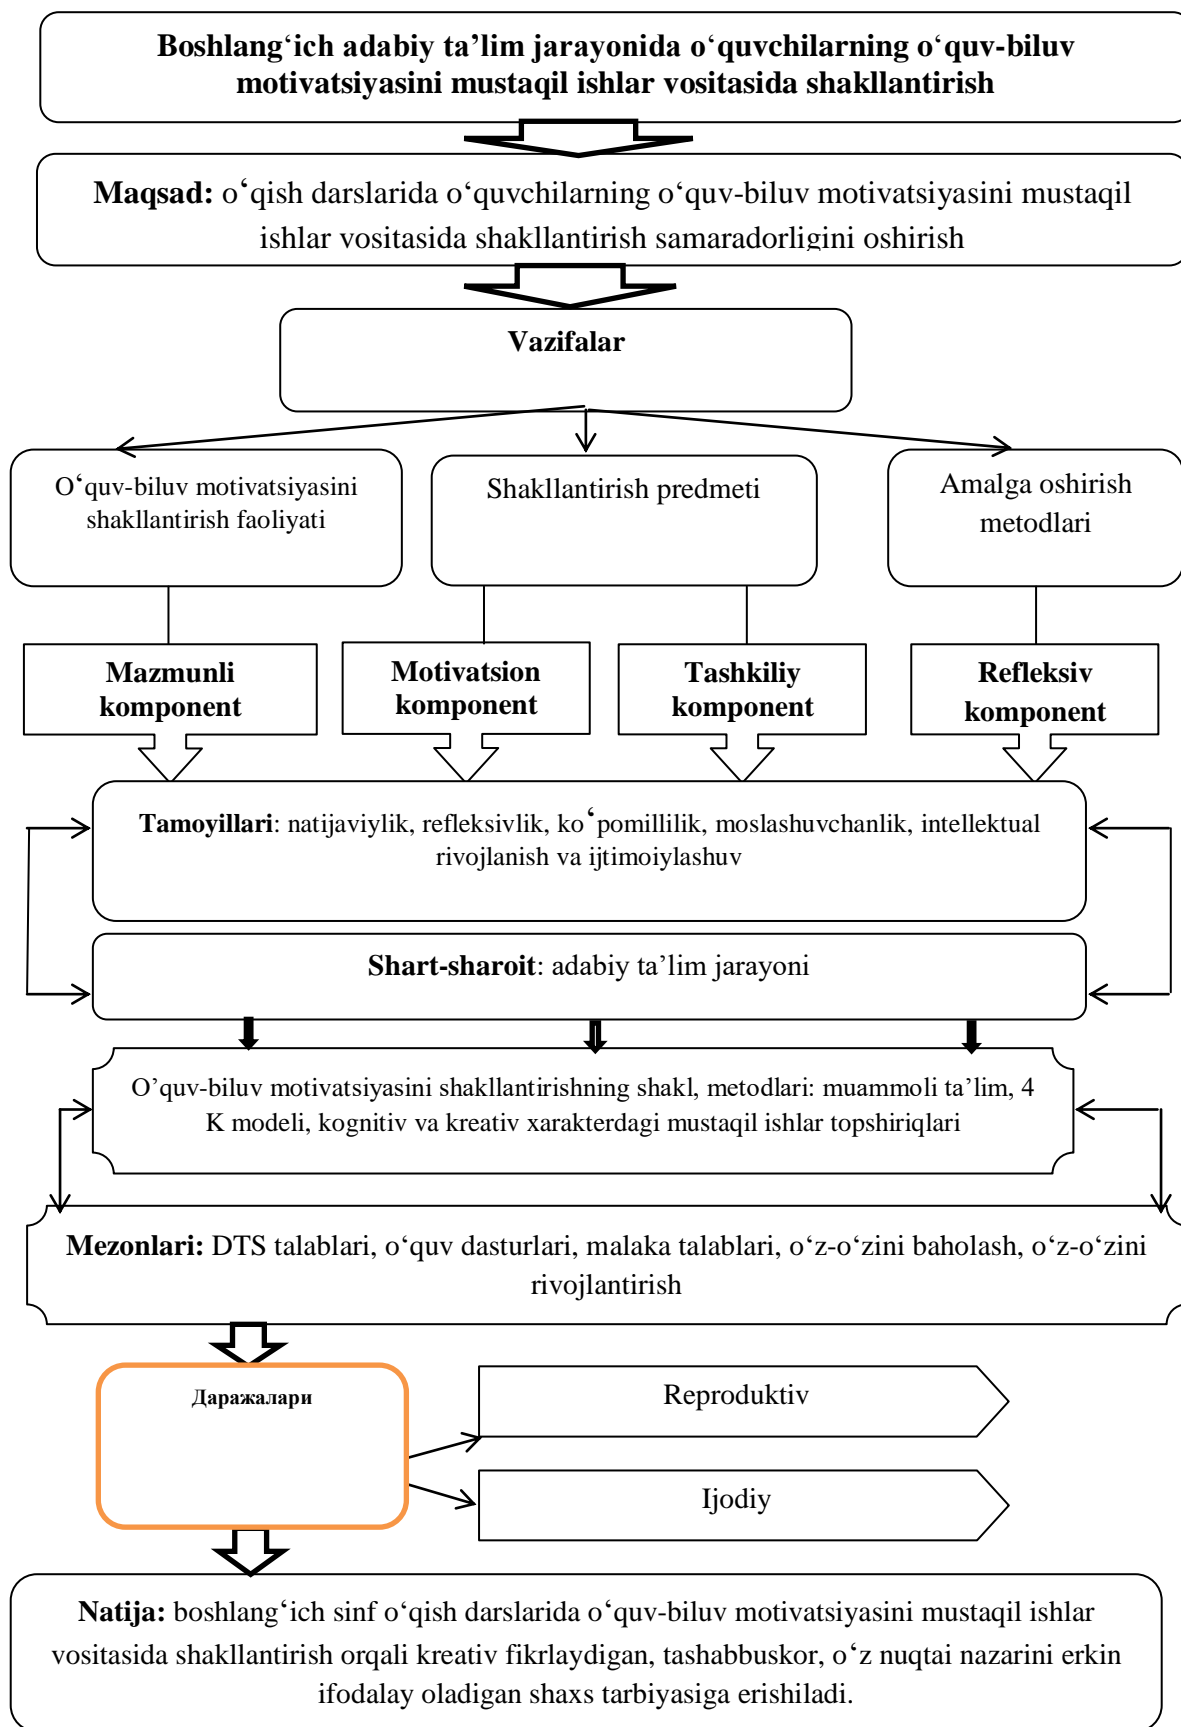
Boshlang‘ich adabiy ta’lim jarayonida o‘quvchilarning o‘quv-biluv motivatsiyasini mustaqil ishlar vositasida shakllantirish

Maqsad: o‘qish darslarida o‘quvchilarning o‘quv-biluv motivatsiyasini mustaqil ishlar vositasida shakllantirish samaradorligini oshirish

Vazifalar

O‘quv-biluv motivatsiyasini shakllantirish faoliyati

Shakllantirish predmeti

Amalga oshirish metodlari

Mazmunli komponent

Motivatsion komponent

Tashkiliy komponent

Refleksiv komponent

Tamoyillari: natijaviylik, refleksivlik, ko‘pomillilik, moslashuvchanlik, intellektual rivojlanish va ijtimoiylashuv

Shart-sharoit: adabiy ta’lim jarayoni

O’quv-biluv motivatsiyasini shakllantirishning shakl, metodlari: muammoli ta’lim, 4 K modeli, kognitiv va kreativ xarakterdagi mustaqil ishlar topshiriqlari

Mezonlari: DTS talablari, o‘quv dasturlari, malaka talablari, o‘z-o‘zini baholash, o‘z-o‘zini rivojlantirish

Даражалари

Reproduktiv

Ijodiy

Natija: boshlang‘ich sinf o‘qish darslarida o‘quv-biluv motivatsiyasini mustaqil ishlar vositasida shakllantirish orqali kreativ fikrlaydigan, tashabbuskor, o‘z nuqtai nazarini erkin ifodalay oladigan shaxs tarbiyasiga erishiladi.